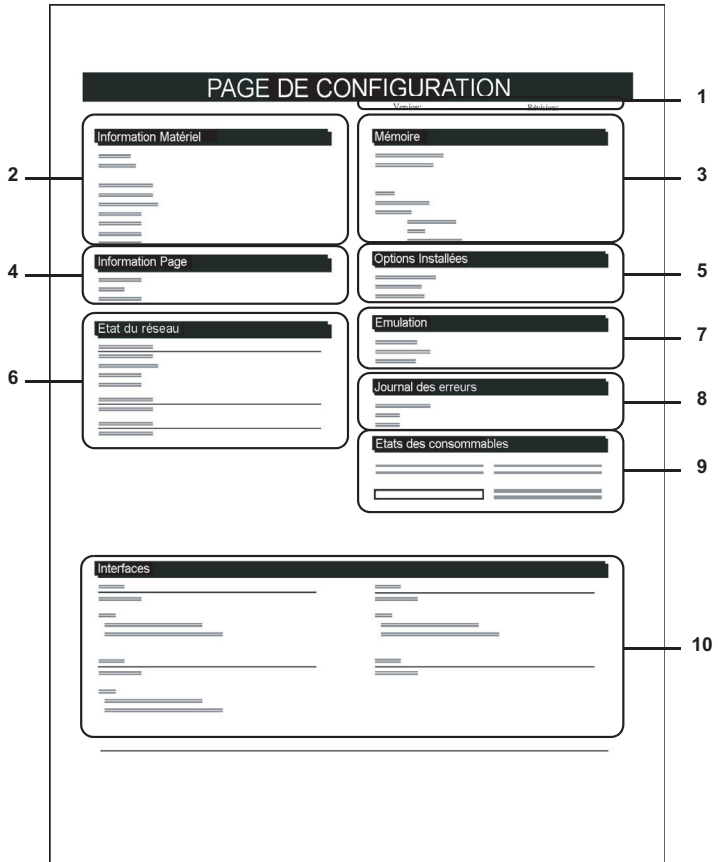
PAGE DE CONFIGURATION

Version: Révision:

1

Information Matériel

2

Mémoire

3

Information Page

4

Options Installées

5

Etat du réseau

6

Emulation

7

Journal des erreurs

8

Etats des consommables

9

Interfaces

10